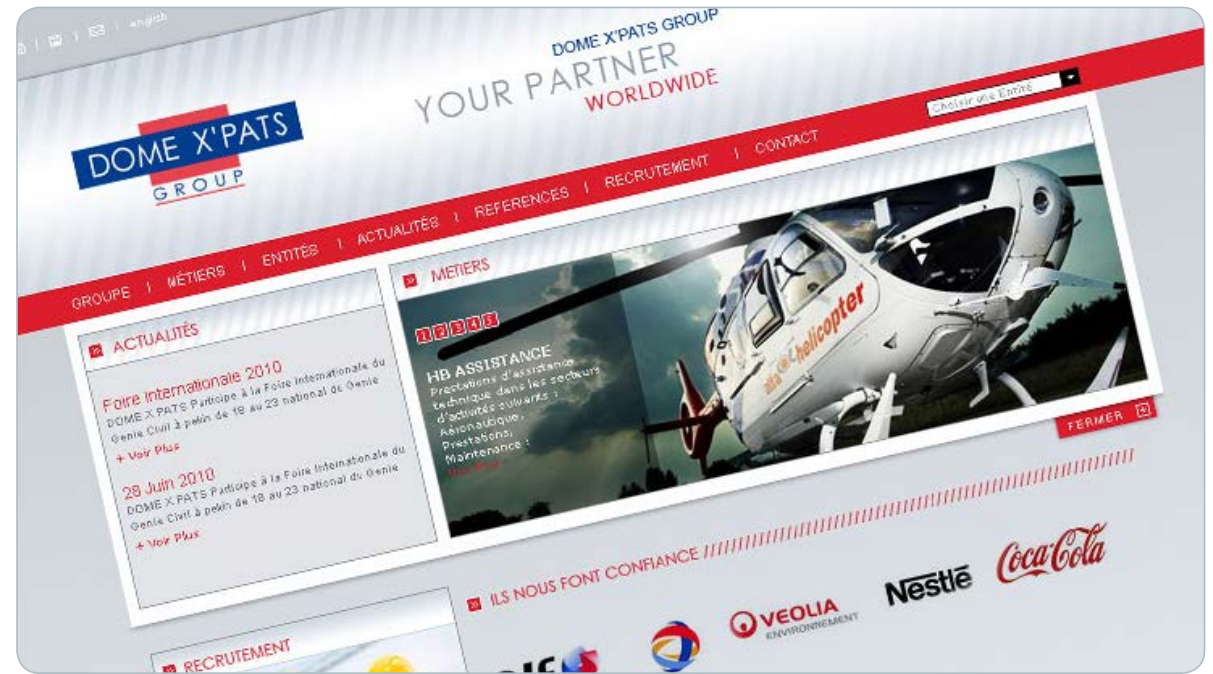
english

DOME X'PATS GROUP
YOUR PARTNER
WORLDWIDE

Choisir une Entité

DOME X'PATS
GROUP

GROUPE | MÉTIERS | ENTITÉS | ACTUALITÉS | REFERENCES | RECRUTEMENT | CONTACT

ACTUALITÉS

Foire Internationale 2010
DOME X PATS Participe à la Foire Internationale du Genie Civil à pekin de 18 au 23 national de Genie
+ Voir Plus

28 Juin 2010
DOME X PATS Participe à la Foire Internationale du Genie Civil à pekin de 18 au 23 national du Genie
+ Voir Plus

MÉTIERS

1 2 3 4 5

HB ASSISTANCE
Prestations d'assistance technique dans les secteurs d'activités suivants : Aéronautique, Prestations, Maintenance :
Voir Plus

helicopter

FERMER

ILS NOUS FONT CONFIANCE

VEOLIA
ENVIRONNEMENT

Nestlé

Coca-Cola

RECRUTEMENT